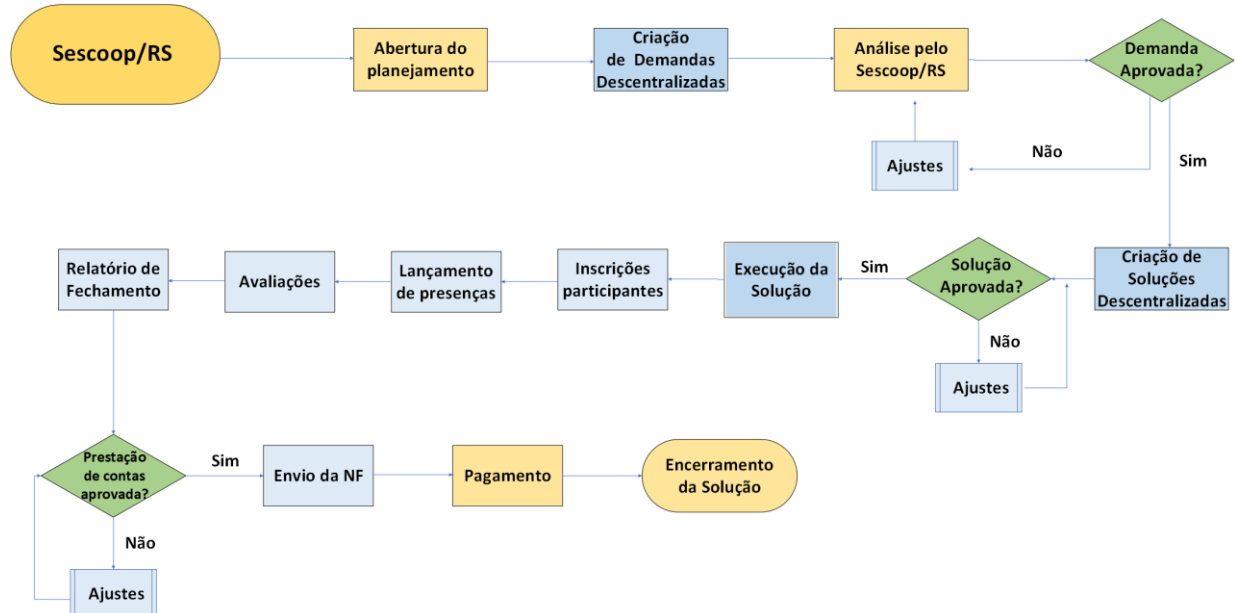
Sescoop/RS

Abertura do planejamento

Criação de Demandas Descentralizadas

Análise pelo Sescoop/RS

Demanda Aprovada?

Não

Ajustes

Sim

Criação de Soluções Descentralizadas

Solução Aprovada?

Não

Ajustes

Sim

Execução da Solução

Inscrições participantes

Lançamento de presenças

Avaliações

Relatório de Fechamento

Prestação de contas aprovada?

Não

Ajustes

Sim

Envio da NF

Pagamento

Encerramento da Solução